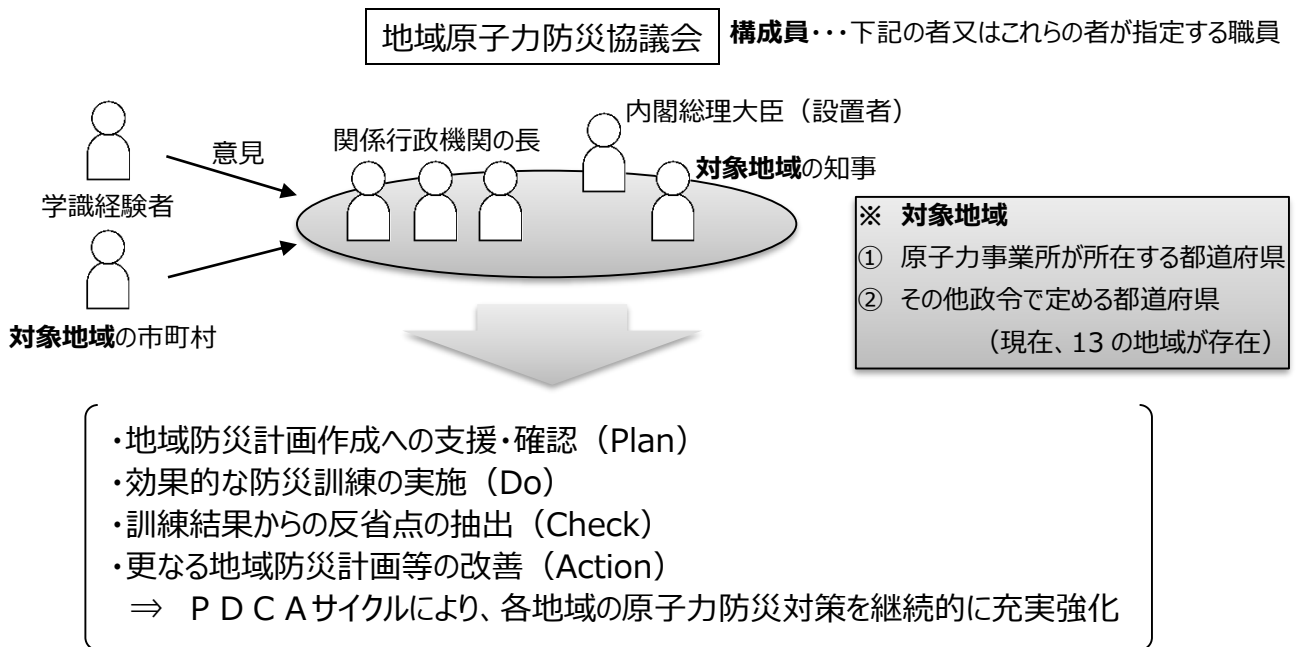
地域原子力防災協議会

構成員･･･下記の者又はこれらの者が指定する職員

内閣総理大臣（設置者）

関係行政機関の長

意見

対象地域の知事

学識経験者

対象地域の市町村

※ 対象地域
① 原子力事業所が所在する都道府県
② その他政令で定める都道府県
（現在、13 の地域が存在）

・地域防災計画作成への支援・確認（Plan）
・効果的な防災訓練の実施（Do）
・訓練結果からの反省点の抽出（Check）
・更なる地域防災計画等の改善（Action）
⇒ ＰＤＣＡサイクルにより、各地域の原子力防災対策を継続的に充実強化